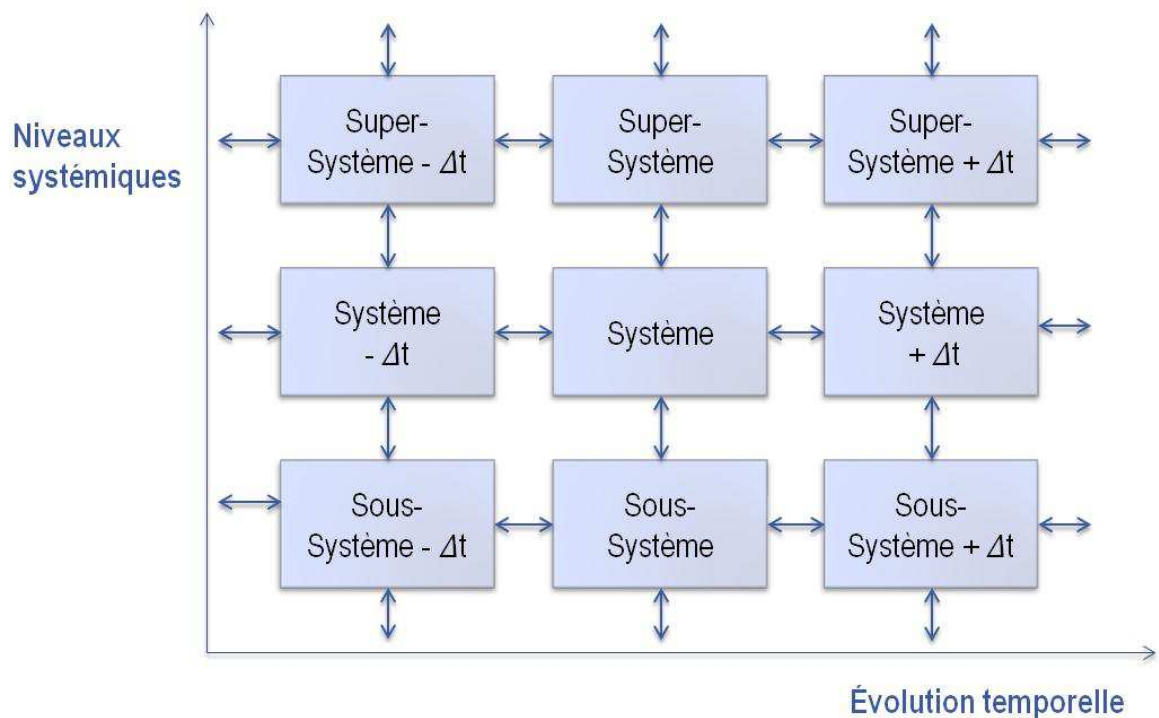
Niveaux systémiques

| | | |
|---|---|---|
| Super-Système - $\Delta$t | Super-Système | Super-Système + $\Delta$t |
| Système - $\Delta$t | Système | Système + $\Delta$t |
| Sous-Système - $\Delta$t | Sous-Système | Sous-Système + $\Delta$t |

Évolution temporelle